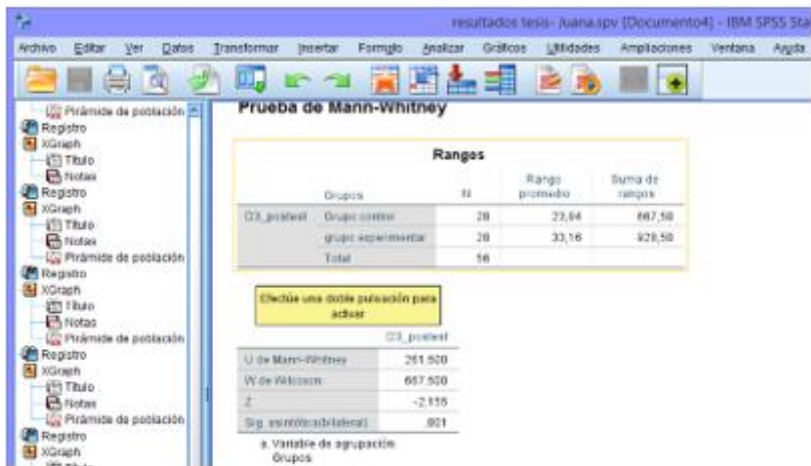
resultados tesis- Juana.spv [Documento4] - IBM SPSS Sta

Archivo Editar Ver Datos Transformar Insertar Formato Analizar Gráficos Utilidades Ampliaciones Ventana Ayuda

Pirámide de población
Registro
XGraph
Título
Notas
Registro
XGraph
Título
Notas
Pirámide de población
Registro
XGraph
Título
Notas
Pirámide de población
Registro
XGraph
Título
Notas
Pirámide de población
Registro
XGraph

Prueba de Mann-Whitney

Rangos

| | Grupos | N | Rango promedio | Suma de rangos |
|---|---|---|---|---|
| O3_postest | Grupo control | 28 | 23,84 | 667,50 |
| | grupo experimental | 28 | 33,16 | 928,50 |
| | Total | 56 | | |

Efectúe una doble pulsación para activar

| | O3_postest |
|---|---|
| U de Mann-Whitney | 261,500 |
| W de Wilcoxon | 667,500 |
| Z | -2,155 |
| Sig. asintótica(bilateral) | ,031 |

a. Variable de agrupación: Grupos